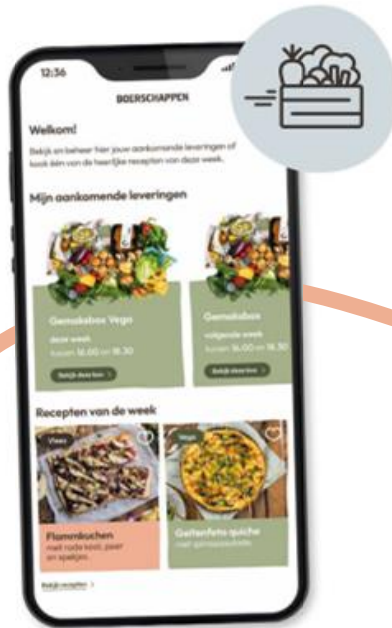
12:36

BOERSCHAPPEN

Welkom!

Bekijk en beheer hier jouw aankomende leveringen of kook één van de heerlijke recepten van deze week.

Mijn aankomende leveringen

Gemaksbox Vega
deze week
tussen 16.00 en 18.30
Bekijk deze box >

Gemaksbox
volgende week
tussen 16.00 en 18.30
Bekijk deze box >

Recepten van de week

Vlees
Flammkuchen
met rode kool, peer en spekjes

Vega
Geitenfeta quiche
met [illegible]

Bekijk recepten >